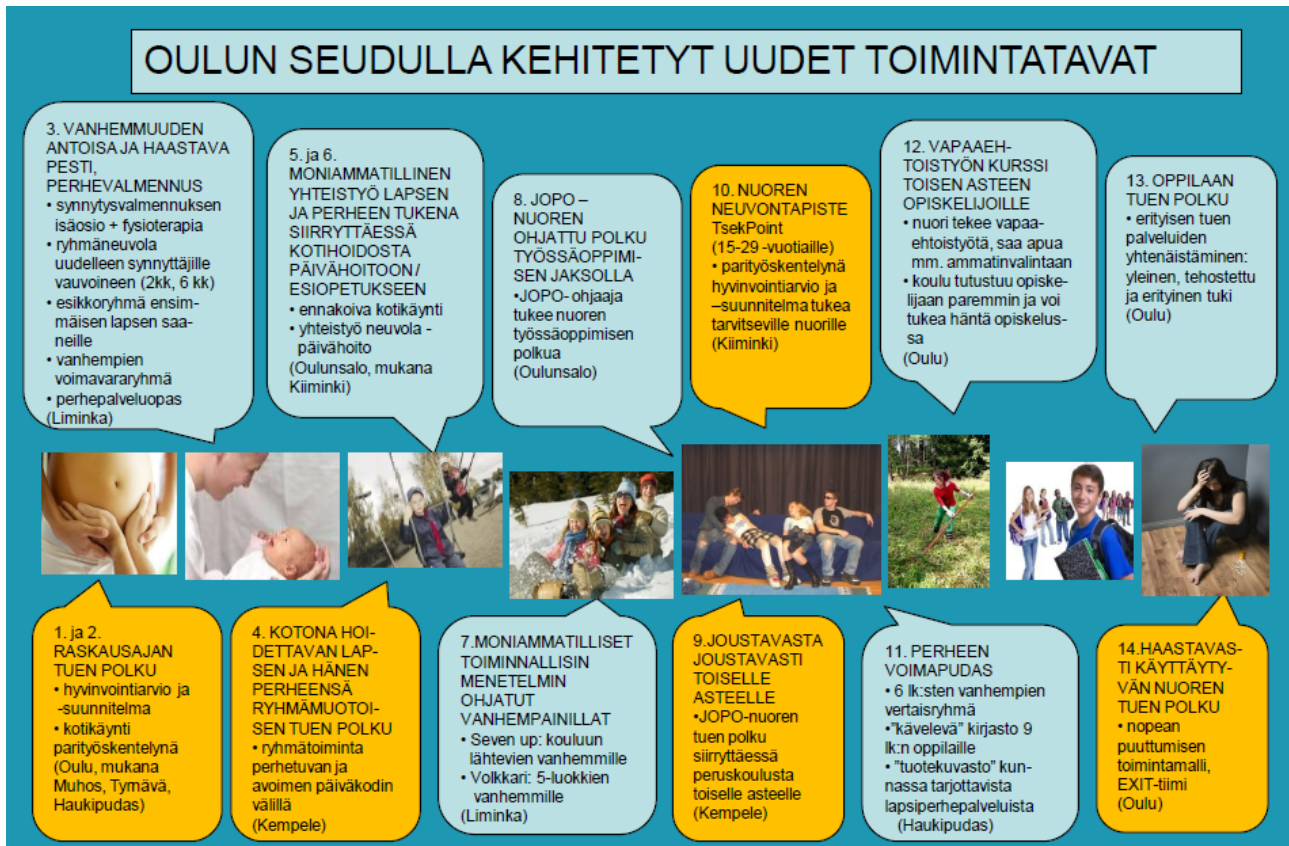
OULUN SEUDULLA KEHITETYT UUDET TOIMINTATAVAT

3. VANHEMMUUDEN ANTOISA JA HAASTAVA PESTI, PERHEVALMENNUS
• synnytysvalmennuksen isäosio + fysioterapia
• ryhmäneuvola uudelleen synnyttäjille vauvoineen (2kk, 6 kk)
• esikkoryhmä ensimmäisen lapsen saaneille
• vanhempien voimavararyhmä
• perhepalveluopas
(Liminka)

5. ja 6. MONIAMMATILLINEN YHTEISTYÖ LAPSEN JA PERHEEN TUKENA SIIRRYTTÄESSÄ KOTIHOIDOSTA PÄIVÄHOITOON / ESIOPETUKSEEN
• ennakoiva kotikäynti
• yhteistyö neuvola - päivähoito
(Oulunsalo, mukana Kiiminki)

8. JOPO – NUOREN OHJATTU POLKU TYÖSSÄOPPIMISEN JAKSOLLA
•JOPO- ohjaaja tukee nuoren työssäoppimisen polkua
(Oulunsalo)

10. NUOREN NEUVONTAPISTE TsekPoint
(15-29 -vuotiaille)
• parityöskentelynä hyvinvointiarvio ja –suunnitelma tukea tarvitseville nuorille
(Kiiminki)

12. VAPAAEHTOISTYÖN KURSSI TOISEN ASTEEN OPISKELIJOILLE
• nuori tekee vapaaehtoistyötä, saa apua mm. ammatinvalintaan
• koulu tutustuu opiskelijaan paremmin ja voi tukea häntä opiskelussa
(Oulu)

13. OPPILAAN TUEN POLKU
• erityisen tuen palveluiden yhtenäistäminen: yleinen, tehostettu ja erityinen tuki
(Oulu)

1. ja 2. RASKAUSAJAN TUEN POLKU
• hyvinvointiarvio ja -suunnitelma
• kotikäynti parityöskentelynä
(Oulu, mukana Muhos, Tyrnävä, Haukipudas)

4. KOTONA HOIDETTAVAN LAPSEN JA HÄNEN PERHEENSÄ RYHMÄMUOTOISEN TUEN POLKU
• ryhmätoiminta perhetuvan ja avoimen päiväkodin välillä
(Kempele)

7.MONIAMMATILLISET TOIMINNALLISIN MENETELMIN OHJATUT VANHEMPAINILLAT
• Seven up: kouluun lähtevien vanhemmille
• Volkkari: 5-luokkien vanhemmille
(Liminka)

9.JOUSTAVASTA JOUSTAVASTI TOISELLE ASTEELLE
•JOPO-nuoren tuen polku siirryttäessä peruskoulusta toiselle asteelle
(Kempele)

11. PERHEEN VOIMAPUDAS
• 6 lk:sten vanhempien vertaisryhmä
•"kävelevä" kirjasto 9 lk:n oppilaille
• "tuotekuvasto" kunnassa tarjottavista lapsiperhepalveluista
(Haukipudas)

14.HAASTAVASTI KÄYTTÄYTYVÄN NUOREN TUEN POLKU
• nopean puuttumisen toimintamalli, EXIT-tiimi
(Oulu)